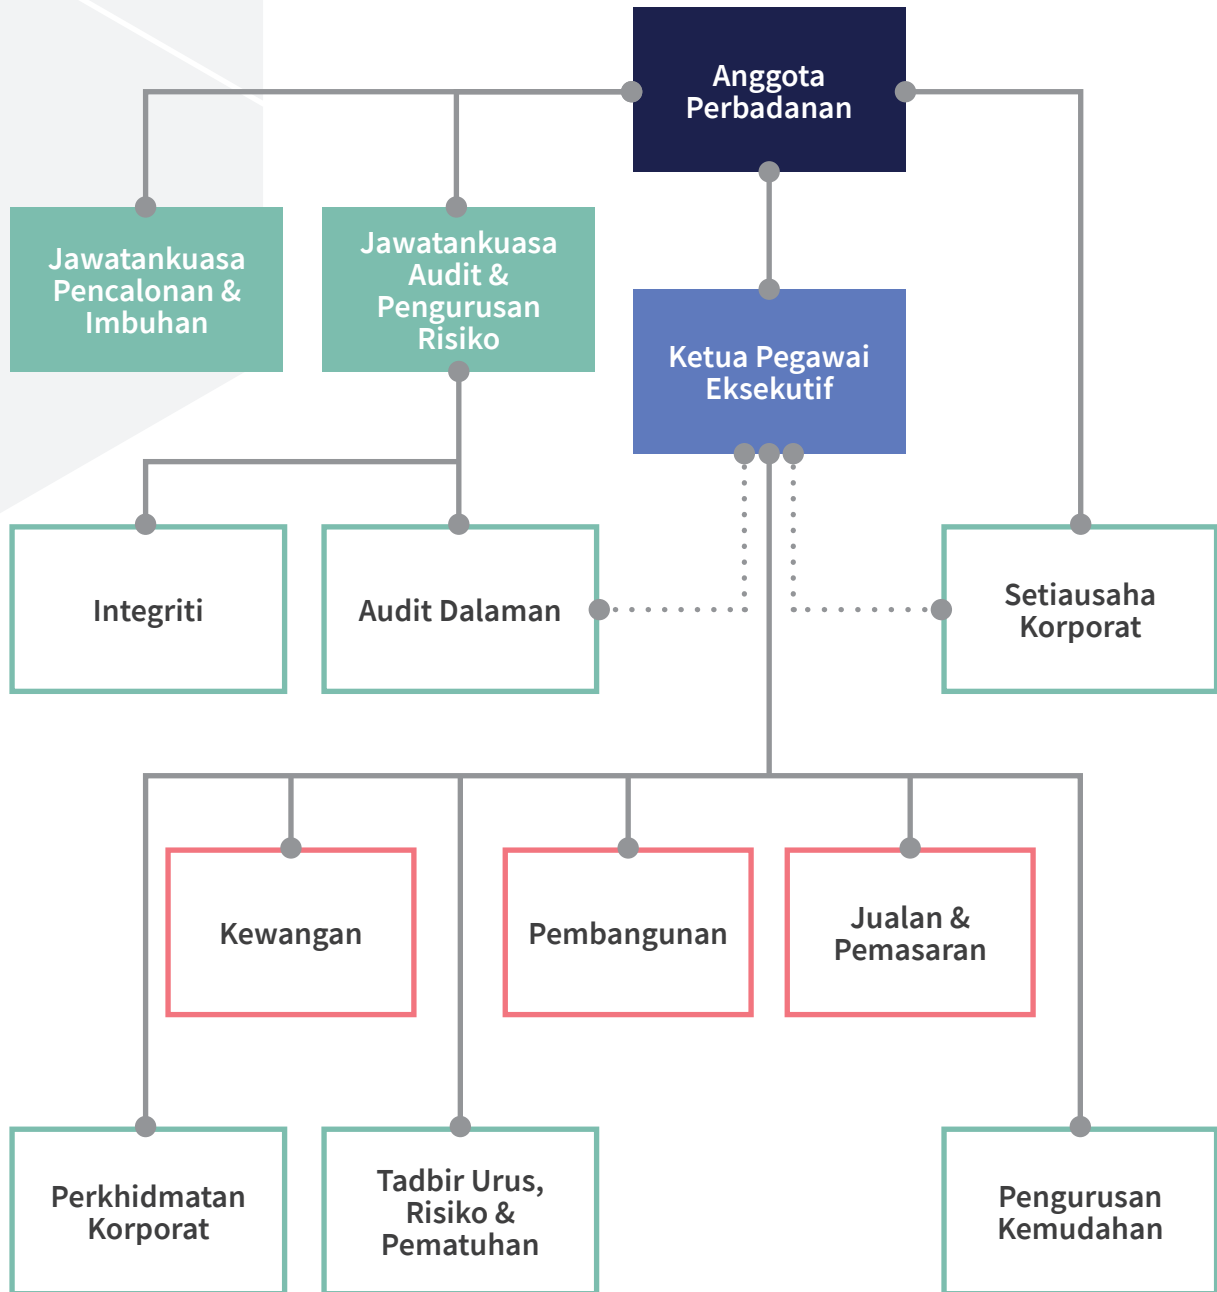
Anggota Perbadanan

Jawatankuasa Pencalonan & Imbuhan

Jawatankuasa Audit & Pengurusan Risiko

Ketua Pegawai Eksekutif

Integriti

Audit Dalaman

Setiausaha Korporat

Kewangan

Pembangunan

Jualan & Pemasaran

Perkhidmatan Korporat

Tadbir Urus, Risiko & Pematuhan

Pengurusan Kemudahan